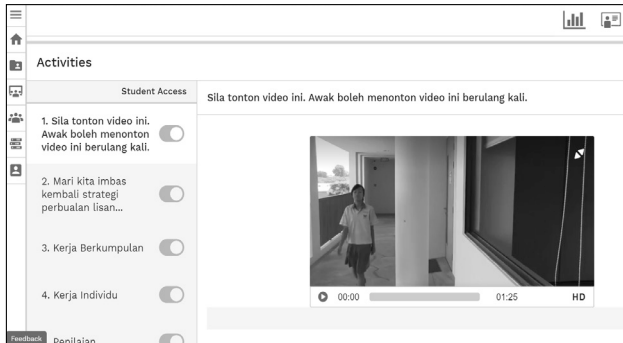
Activities

Student Access

1. Sila tonton video ini. Awak boleh menonton video ini berulang kali.

2. Mari kita imbas kembali strategi perbualan lisan...

3. Kerja Berkumpulan

4. Kerja Individu

Feedback Penilaian

Sila tonton video ini. Awak boleh menonton video ini berulang kali.

00:00 01:25 HD